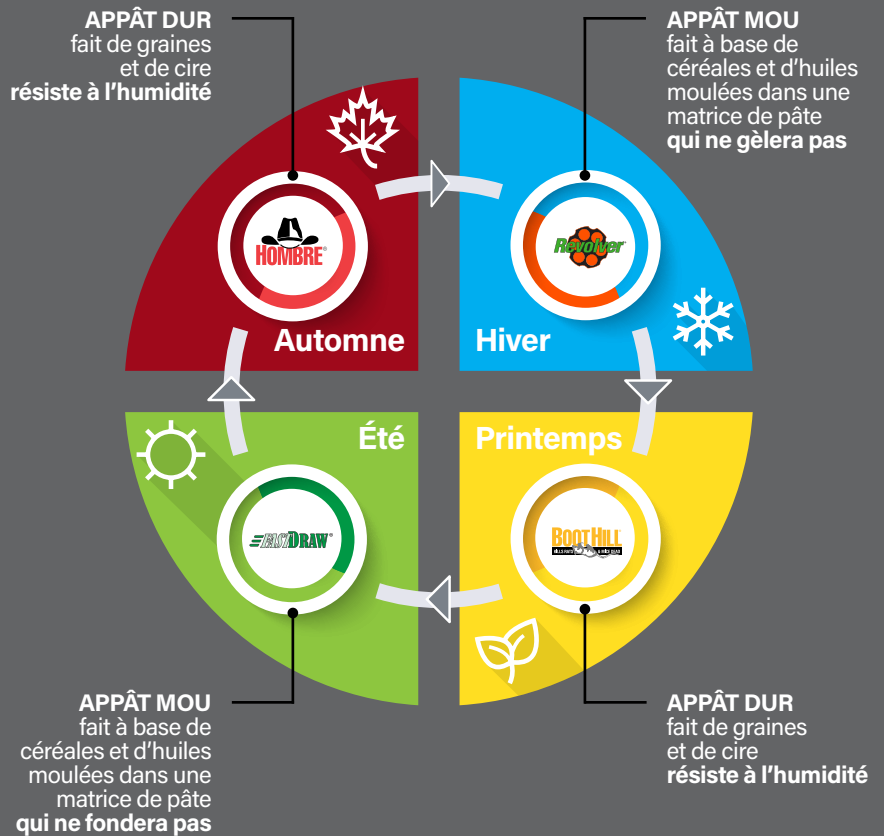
APPÂT DUR
fait de graines et de cire
résiste à l'humidité

APPÂT MOU
fait à base de céréales et d'huiles moulées dans une matrice de pâte
qui ne gèlera pas

HOMBRE

Revolver

Automne

Hiver

Été

Printemps

EASYDRAW

BOOT HILL

APPÂT MOU
fait à base de céréales et d'huiles moulées dans une matrice de pâte
qui ne fondera pas

APPÂT DUR
fait de graines et de cire
résiste à l'humidité